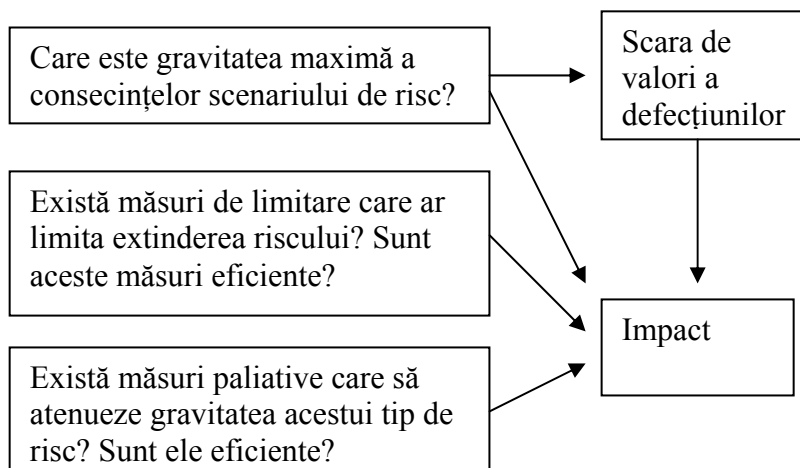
Care este gravitatea maximă a consecințelor scenariului de risc?

Scara de valori a defecțiunilor

Există măsuri de limitare care ar limita extinderea riscului? Sunt aceste măsuri eficiente?

Impact

Există măsuri paliative care să atenueze gravitatea acestui tip de risc? Sunt ele eficiente?